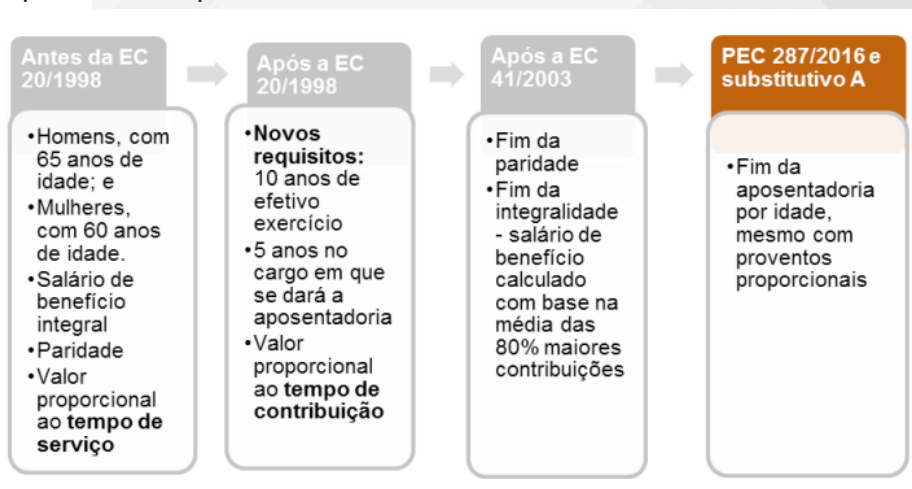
Antes da EC 20/1998

•Homens, com 65 anos de idade; e
•Mulheres, com 60 anos de idade.
•Salário de benefício integral
•Paridade
•Valor proporcional ao **tempo de serviço**

Após a EC 20/1998

•**Novos requisitos:** 10 anos de efetivo exercício
•5 anos no cargo em que se dará a aposentadoria
•Valor proporcional ao **tempo de contribuição**

Após a EC 41/2003

•Fim da paridade
•Fim da integralidade - salário de benefício calculado com base na média das 80% maiores contribuições

PEC 287/2016 e substitutivo A

•Fim da aposentadoria por idade, mesmo com proventos proporcionais